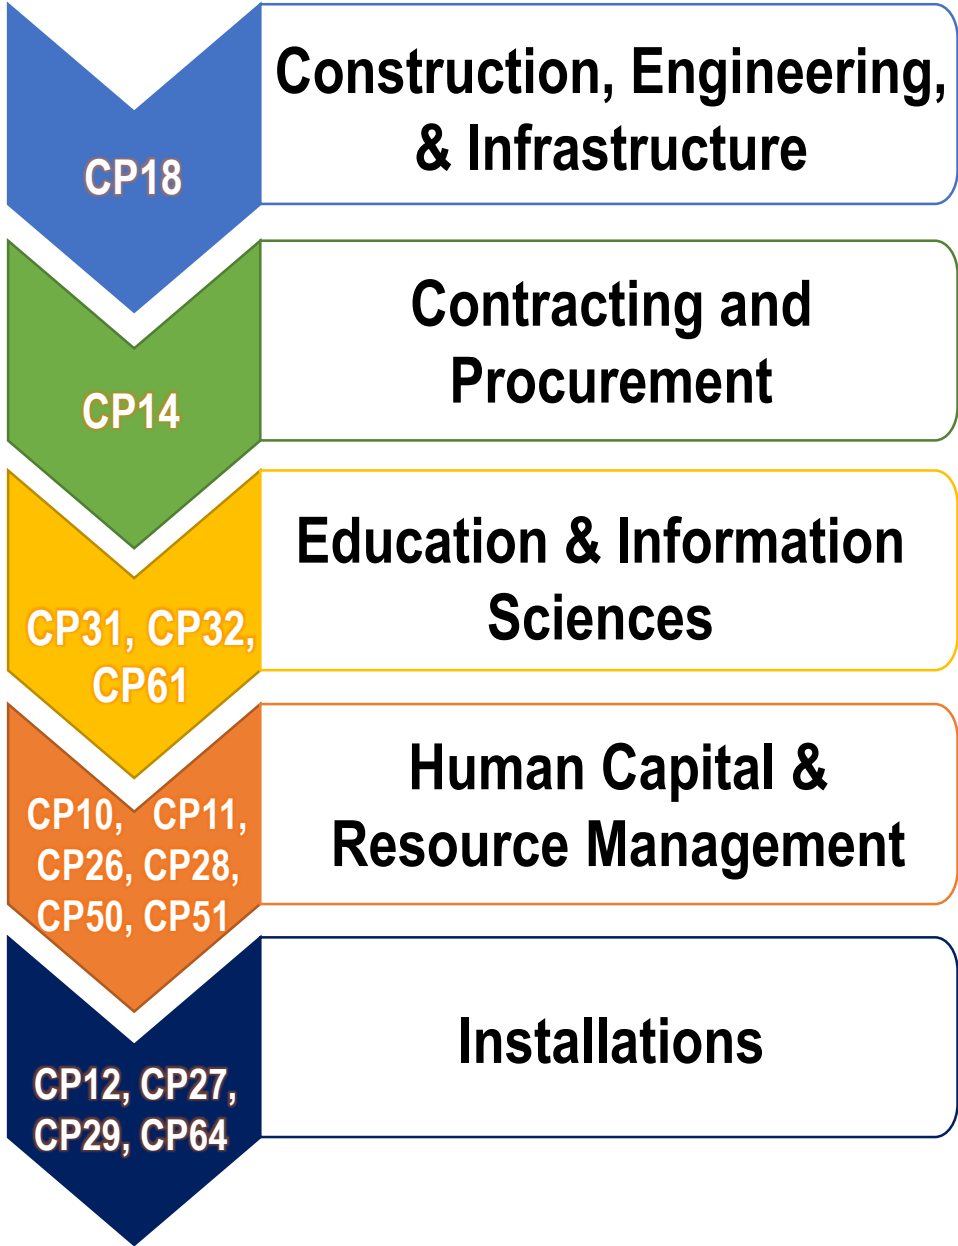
CP18

Construction, Engineering, & Infrastructure

CP14

Contracting and Procurement

CP31, CP32, CP61

Education & Information Sciences

CP10, CP11, CP26, CP28, CP50, CP51

Human Capital & Resource Management

CP12, CP27, CP29, CP64

Installations